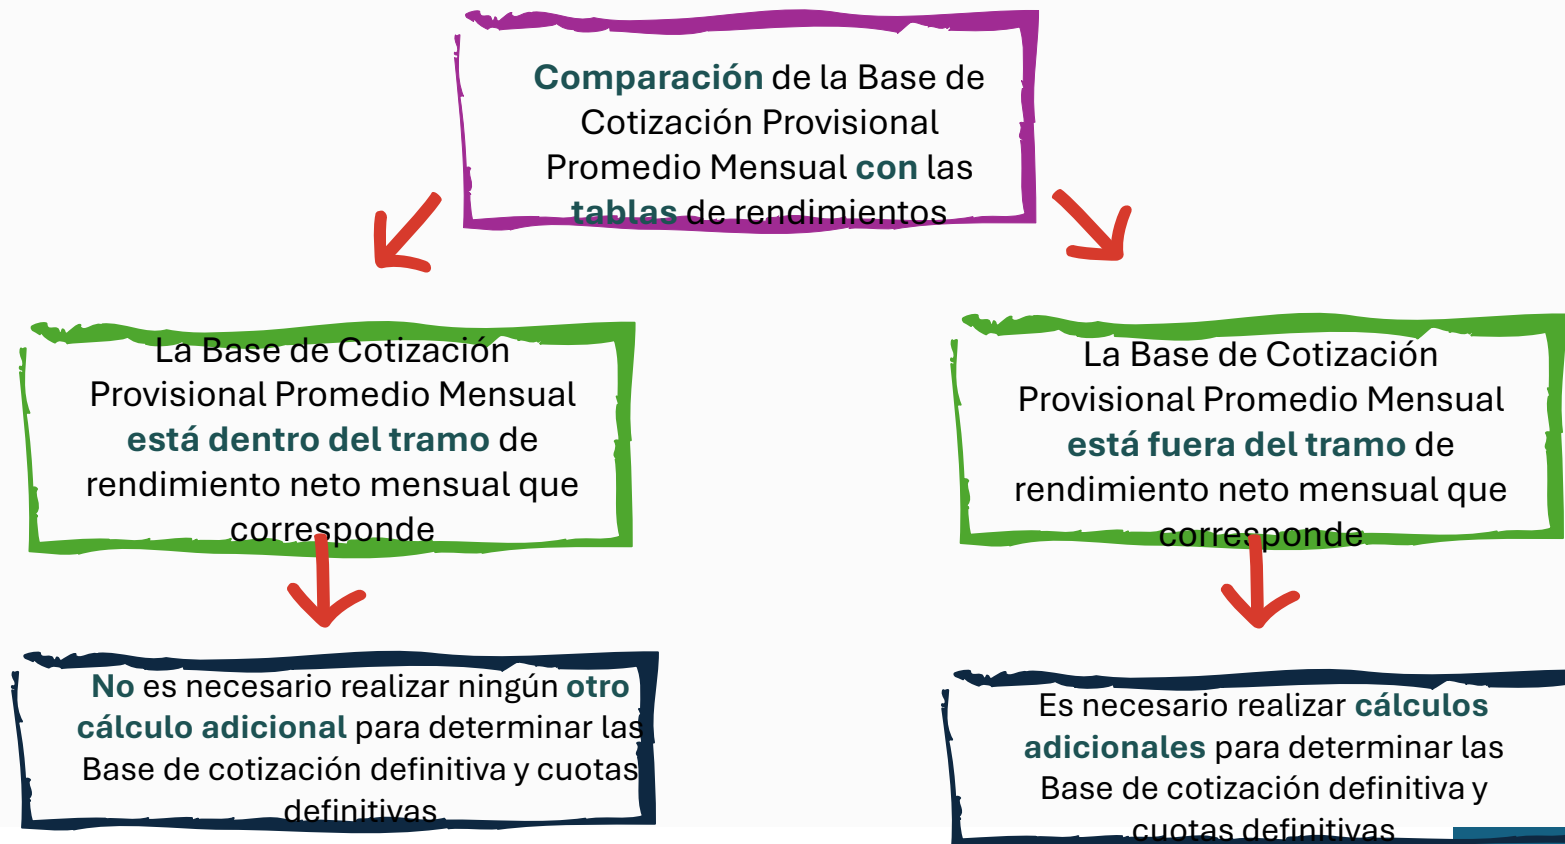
Comparación de la Base de Cotización Provisional Promedio Mensual con las tablas de rendimientos

La Base de Cotización Provisional Promedio Mensual está dentro del tramo de rendimiento neto mensual que corresponde

La Base de Cotización Provisional Promedio Mensual está fuera del tramo de rendimiento neto mensual que corresponde

No es necesario realizar ningún otro cálculo adicional para determinar las Base de cotización definitiva y cuotas definitivas.

Es necesario realizar cálculos adicionales para determinar las Base de cotización definitiva y cuotas definitivas